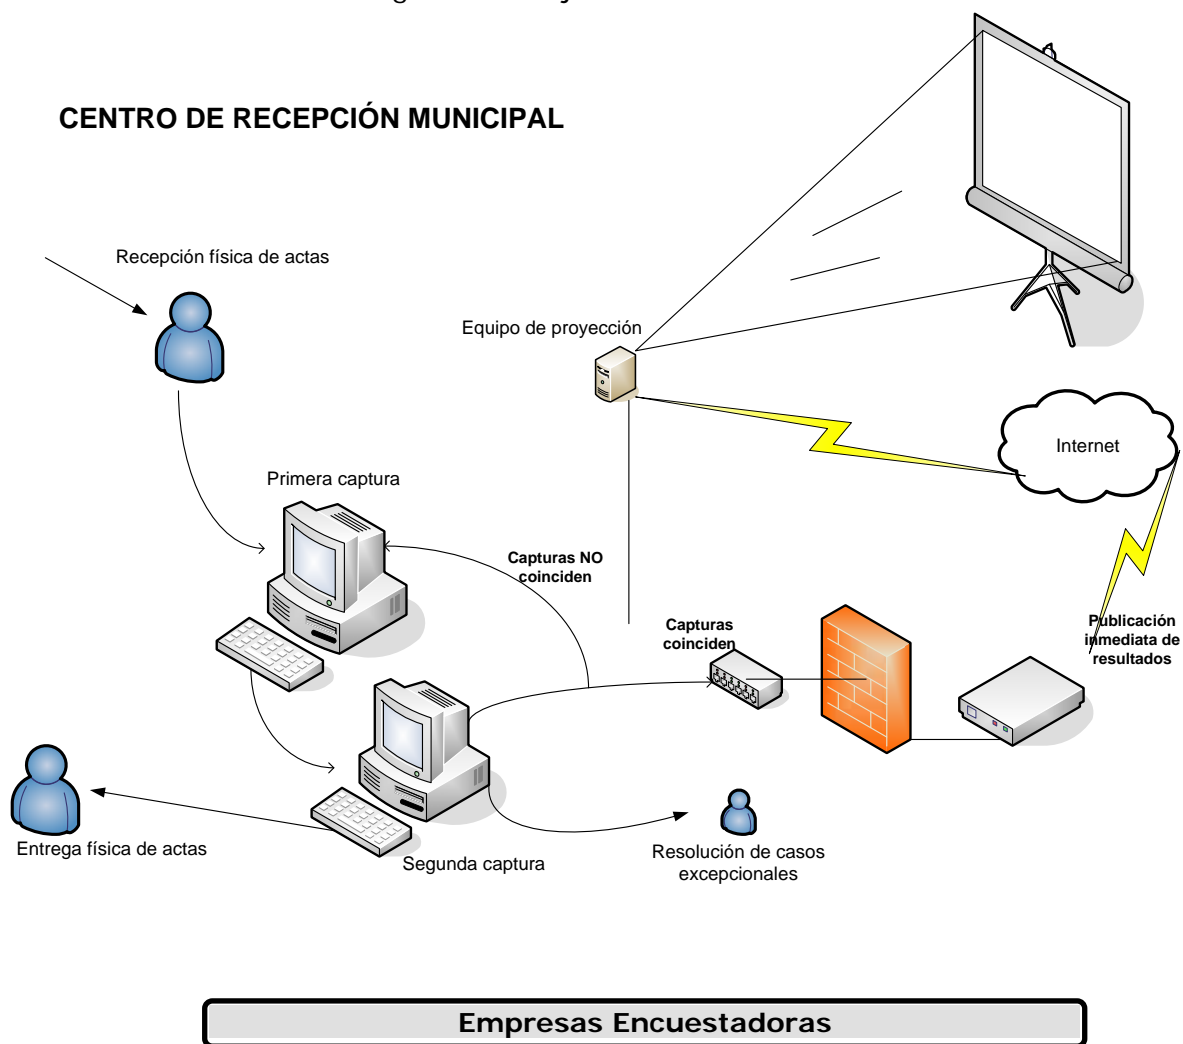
CENTRO DE RECEPCIÓN MUNICIPAL

Recepción física de actas

Equipo de proyección

Internet

Primera captura

Capturas NO coinciden

Capturas coinciden

Publicación inmediata de resultados

Entrega física de actas

Segunda captura

Resolución de casos excepcionales

Empresas Encuestadoras